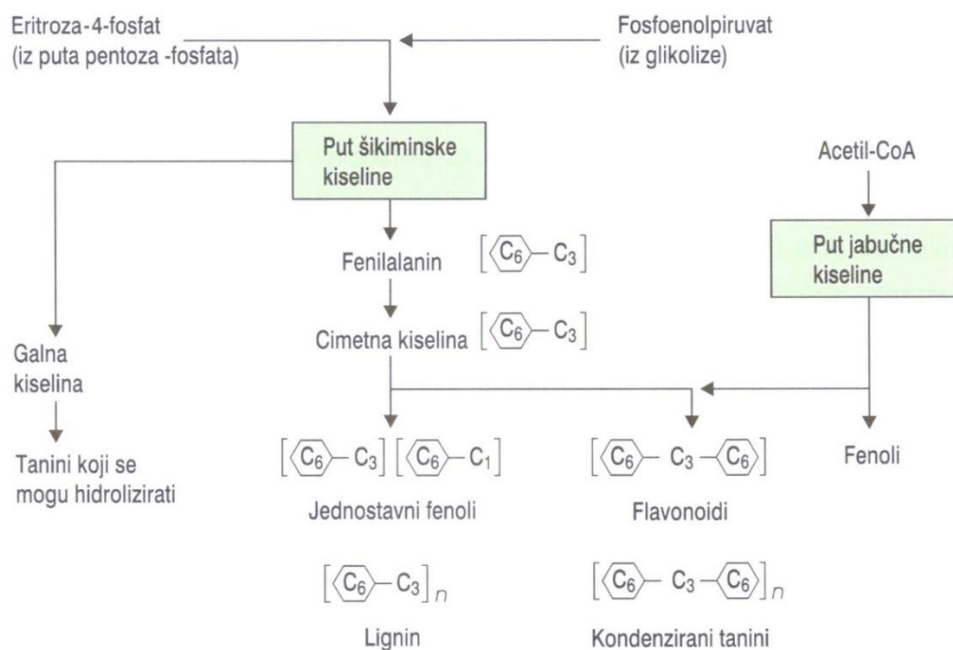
Eritroza-4-fosfat
(iz puta pentoza -fosfata)

Fosfoenolpiruvat
(iz glikolize)

Put šikiminske kiseline

Acetil-CoA

Put jabučne kiseline

Fenilalanin $[C_6 - C_3]$

Cimetna kiselina $[C_6 - C_3]$

Galna kiselina

Tanini koji se mogu hidrolizirati

$[C_6 - C_3]$ $[C_6 - C_1]$

Jednostavni fenoli

$[C_6 - C_3 - C_6]$

Flavonoidi

Fenoli

$[C_6 - C_3]_n$

Lignin

$[C_6 - C_3 - C_6]_n$

Kondenzirani tanini